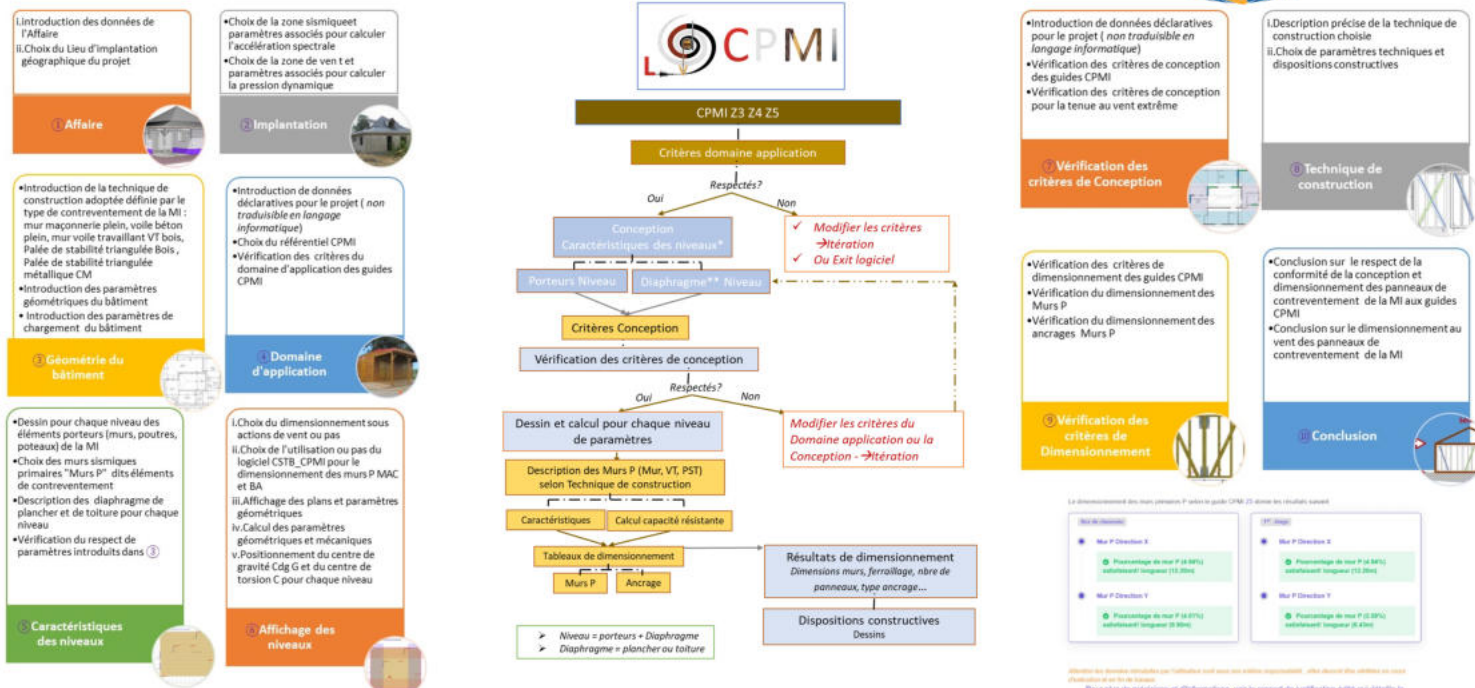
i.introduction des données de l'Affaire
ii.Choix du Lieu d'implantation géographique du projet

1 Affaire

•Choix de la zone sismiqueet paramètres associés pour calculer l'accélération spectrale
•Choix de la zone de ven t et paramètres associés pour calculer la pression dynamique

2 Implantation

•Introduction de la technique de construction adoptée définie par le type de contreventement de la MI : mur maçonnerie plein, voile béton plein, mur voile travaillant VT bois, Palée de stabilité triangulée Bois , Palée de stabilité triangulée métallique CM
•Introduction des paramètres géométriques du bâtiment
• Introduction des paramètres de chargement du bâtiment

3 Géométrie du bâtiment

•Introduction de données déclaratives pour le projet ( non traduisible en langage informatique)
•Choix du référentiel CPMI
•Vérification des critères du domaine d'application des guides CPMI

4 Domaine d'application

•Dessin pour chaque niveau des éléments porteurs (murs, poutres, poteaux) de la MI
•Choix des murs sismiques primaires "Murs P" dits éléments de contreventement
•Description des diaphragme de plancher et de toiture pour chaque niveau
•Vérification du respect de paramètres introduits dans 3

5 Caractéristiques des niveaux

i.Choix du dimensionnement sous actions de vent ou pas
ii.Choix de l'utilisation ou pas du logiciel CSTB_CPMI pour le dimensionnement des murs P MAC et BA
iii.Affichage des plans et paramètres géométriques
iv.Calcul des paramètres géométriques et mécaniques
v.Positionnement du centre de gravité Cdg G et du centre de torsion C pour chaque niveau

6 Affichage des niveaux

CPMI

CPMI Z3 Z4 Z5
Critères domaine application
Respectés?
Oui
Non
Conception
Caractéristiques des niveaux*
✓ Modifier les critères →Itération
✓ Ou Exit logiciel
Porteurs Niveau
Diaphragme** Niveau
Critères Conception
Vérification des critères de conception
Respectés?
Oui
Non
Dessin et calcul pour chaque niveau de paramètres
Modifier les critères du Domaine application ou la Conception - →Itération
Description des Murs P (Mur, VT, PST) selon Technique de construction
Caractéristiques
Calcul capacité résistante
Tableaux de dimensionnement
Murs P
Ancrage
Résultats de dimensionnement
Dimensions murs, ferraillage, nbre de panneaux, type ancrage…
Dispositions constructives
Dessins
➢ Niveau = porteurs + Diaphragme
➢ Diaphragme = plancher ou toiture

•Introduction de données déclaratives pour le projet ( non traduisible en langage informatique)
•Vérification des critères de conception des guides CPMI
•Vérification des critères de conception pour la tenue au vent extrême

7 Vérification des critères de Conception

i.Description précise de la technique de construction choisie
ii.Choix de paramètres techniques et dispositions constructives

8 Technique de construction

•Vérification des critères de dimensionnement des guides CPMI
•Vérification du dimensionnement des Murs P
•Vérification du dimensionnement des ancrages Murs P

9 Vérification des critères de Dimensionnement

•Conclusion sur le respect de la conformité de la conception et dimensionnement des panneaux de contreventement de la MI aux guides CPMI
•Conclusion sur le dimensionnement au vent des panneaux de contreventement de la MI

10 Conclusion

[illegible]